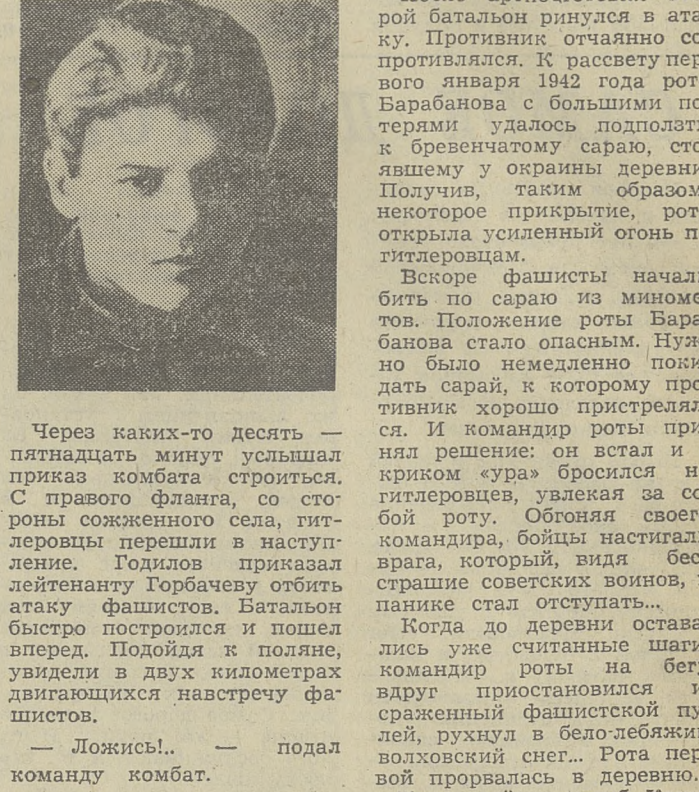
Через каких-то десять — пятнадцать минут услышал приказ комбата строиться. С правого фланга, со стороны сожженного села, гитлеровцы перешли в наступление. Годилов приказал лейтенанту Горбачеву отбить атаку фашистов. Батальон быстро построился и пошел вперед. Подойдя к поляне, увидели в двух километрах двигающихся навстречу фашистов.

— Ложись!.. — подал команду комбат.

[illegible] рой батальон ринулся в ата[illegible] ку. Противник отчаянно со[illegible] противлялся. К рассвету пер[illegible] вого января 1942 года рот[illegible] Барабанова с большими по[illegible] терями удалось подползти к бревенчатому сараю, сто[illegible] явшему у окраины деревни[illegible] Получив, таким образом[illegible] некоторое прикрытие, рот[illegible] открыла усиленный огонь п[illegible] гитлеровцам.

Вскоре фашисты начал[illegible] бить по сараю из миноме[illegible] тов. Положение роты Бара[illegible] банова стало опасным. Нуж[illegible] но было немедленно поки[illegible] дать сарай, к которому про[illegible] тивник хорошо пристрелял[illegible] ся. И командир роты при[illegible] нял решение: он встал и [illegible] криком «ура» бросился н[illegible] гитлеровцев, увлекая за со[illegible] бой роту. Обгоняя своег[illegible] командира, бойцы настигал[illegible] врага, который, видя бес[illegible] страшие советских воинов, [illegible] панике стал отступать...

Когда до деревни остава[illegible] лись уже считанные шаги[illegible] командир роты на бег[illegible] вдруг приостановился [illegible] сраженный фашистской пу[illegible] лей, рухнул в бело-лебяжи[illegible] волховский снег... Рота пер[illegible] вой прорвалась в деревню.